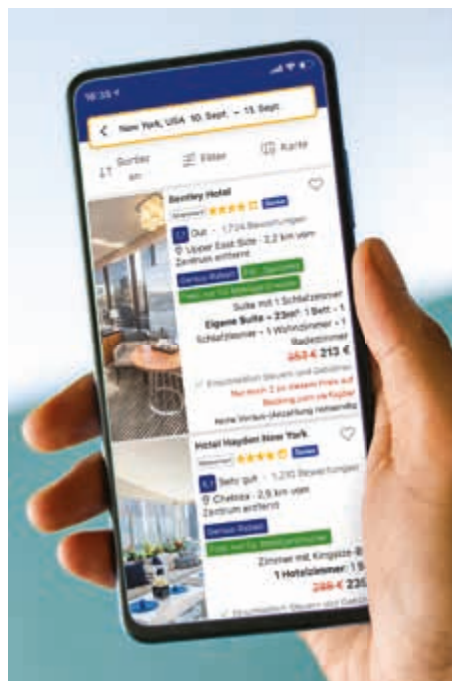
16:35

New York, USA 10. Sept. – 15. Sept.

Sortieren

Filter

Karte

Bentley Hotel

7,7 Gut · 1.714 Bewertungen

Upper East Side · 2,2 km vom Zentrum entfernt

Genius-Rabatt

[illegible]

Suite mit 1 Schlafzimmer

Eigene Suite – 23m²: 1 Bett · 1 Schlafzimmer · 1 Wohnzimmer · 1 Badezimmer

253 € 213 €

Einschließlich Steuern und Gebühren

Nur noch 2 zu diesem Preis auf Booking.com verfügbar

Keine Vorauszahlung nötig

Hotel Hayden New York

8,3 Sehr gut · 1.210 Bewertungen

Chelsea · 2,9 km vom Zentrum entfernt

Genius-Rabatt

Zimmer mit Kingsize-B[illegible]

1 Hotelzimmer: 1 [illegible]

286 € 23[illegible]

Einschließlich Steuern und Gebühren